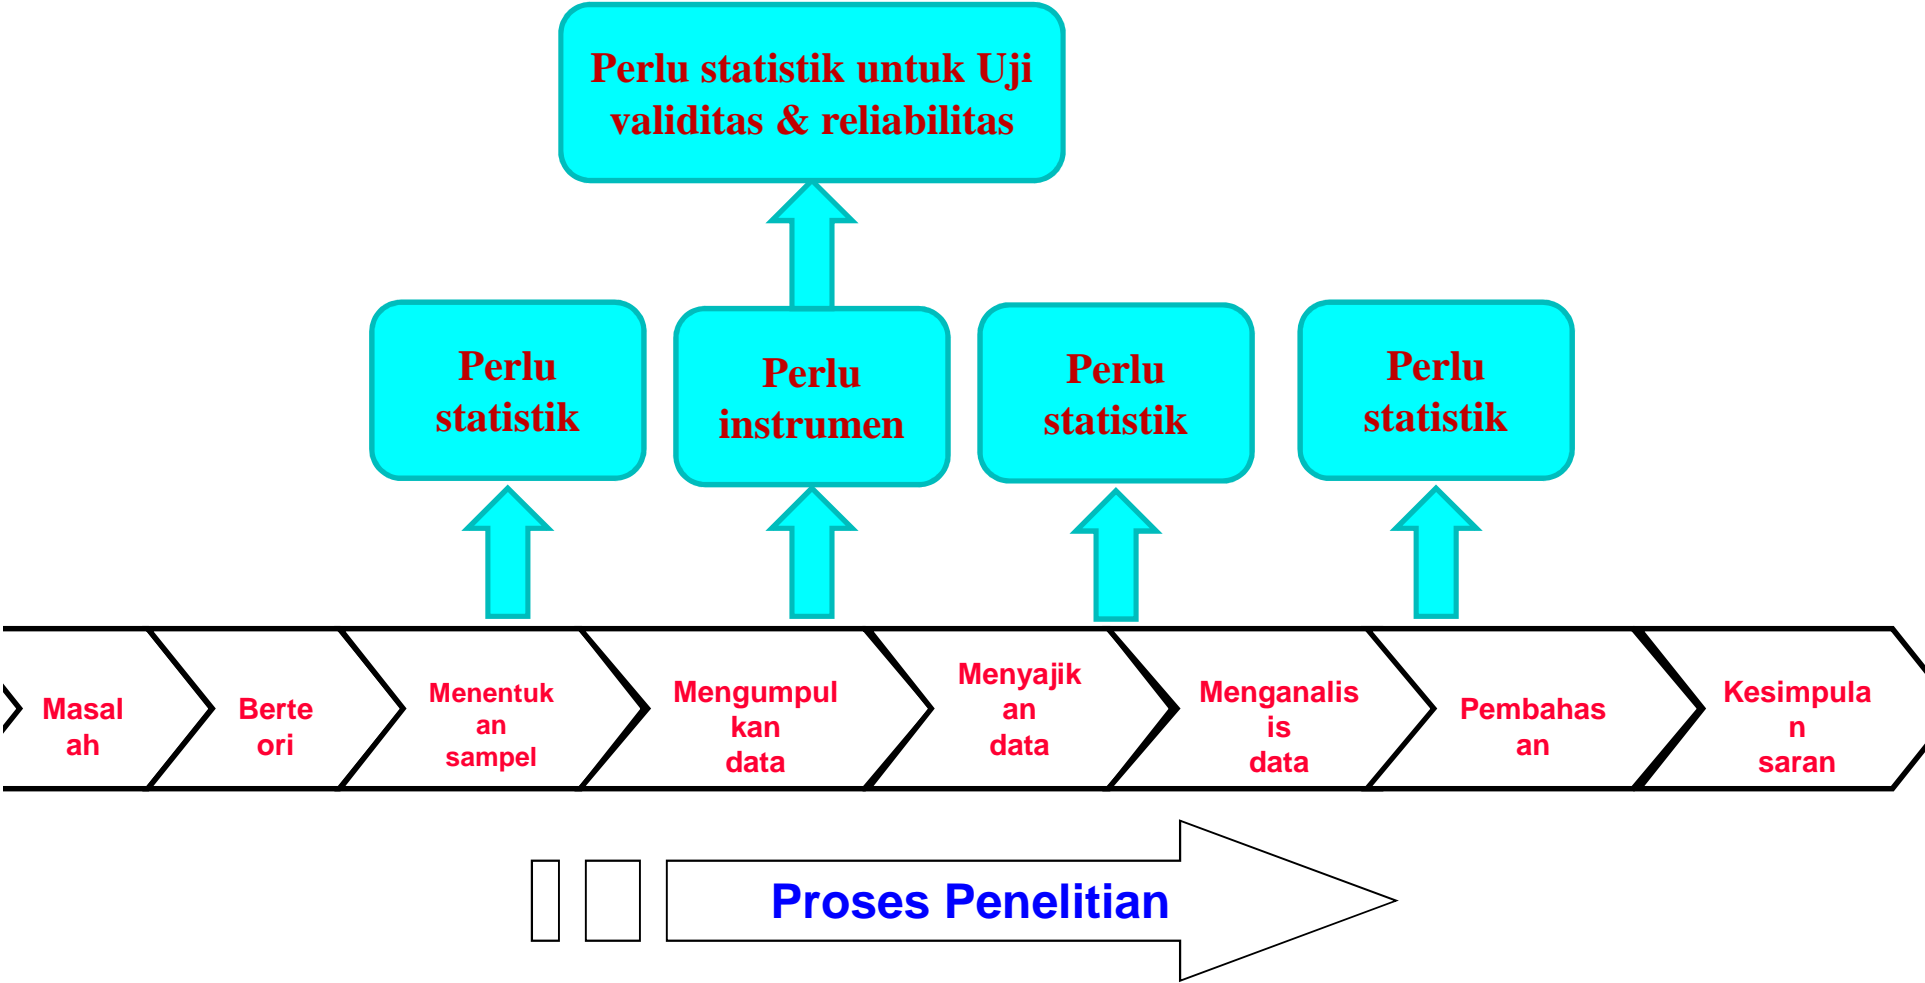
Perlu statistik untuk Uji validitas & reliabilitas

Perlu statistik

Perlu instrumen

Perlu statistik

Perlu statistik

Masal ah

Berte ori

Menentuk an sampel

Mengumpul kan data

Menyajik an data

Menganalis is data

Pembahas an

Kesimpula n saran

Proses Penelitian